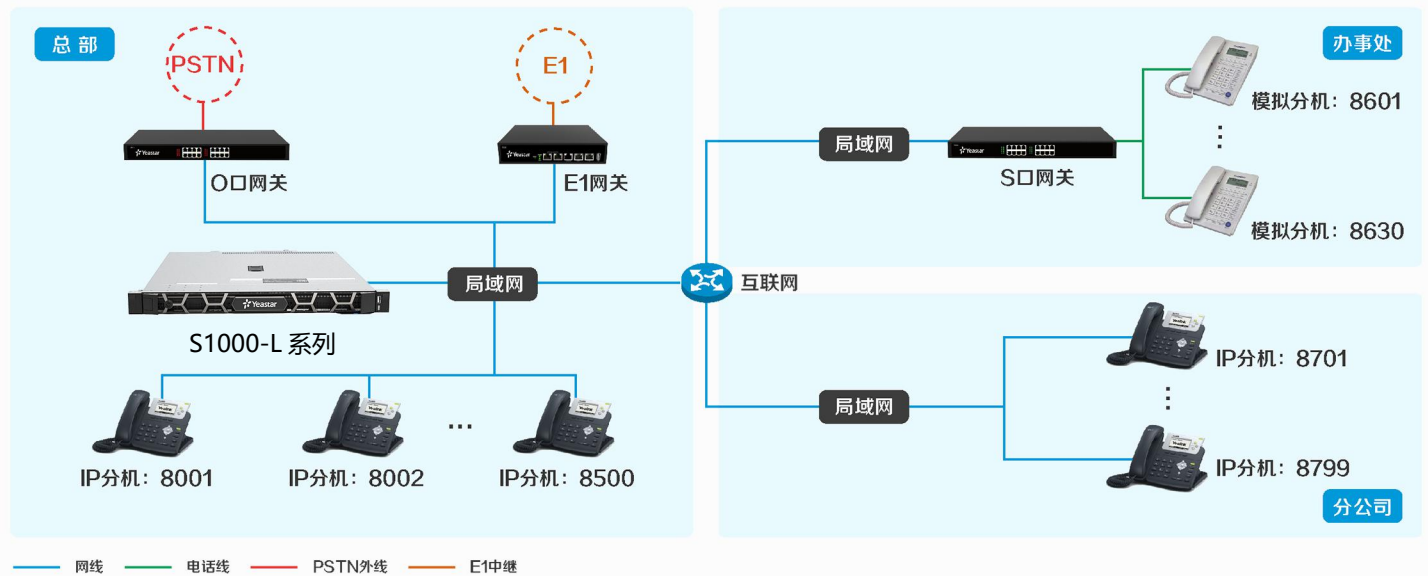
总部

PSTN

E1

O口网关

E1网关

局域网

S1000-L 系列

IP分机：8001

IP分机：8002

...

IP分机：8500

互联网

局域网

S口网关

办事处

模拟分机：8601

⋮

模拟分机：8630

局域网

IP分机：8701

⋮

IP分机：8799

分公司

网线　电话线　PSTN外线　E1中继